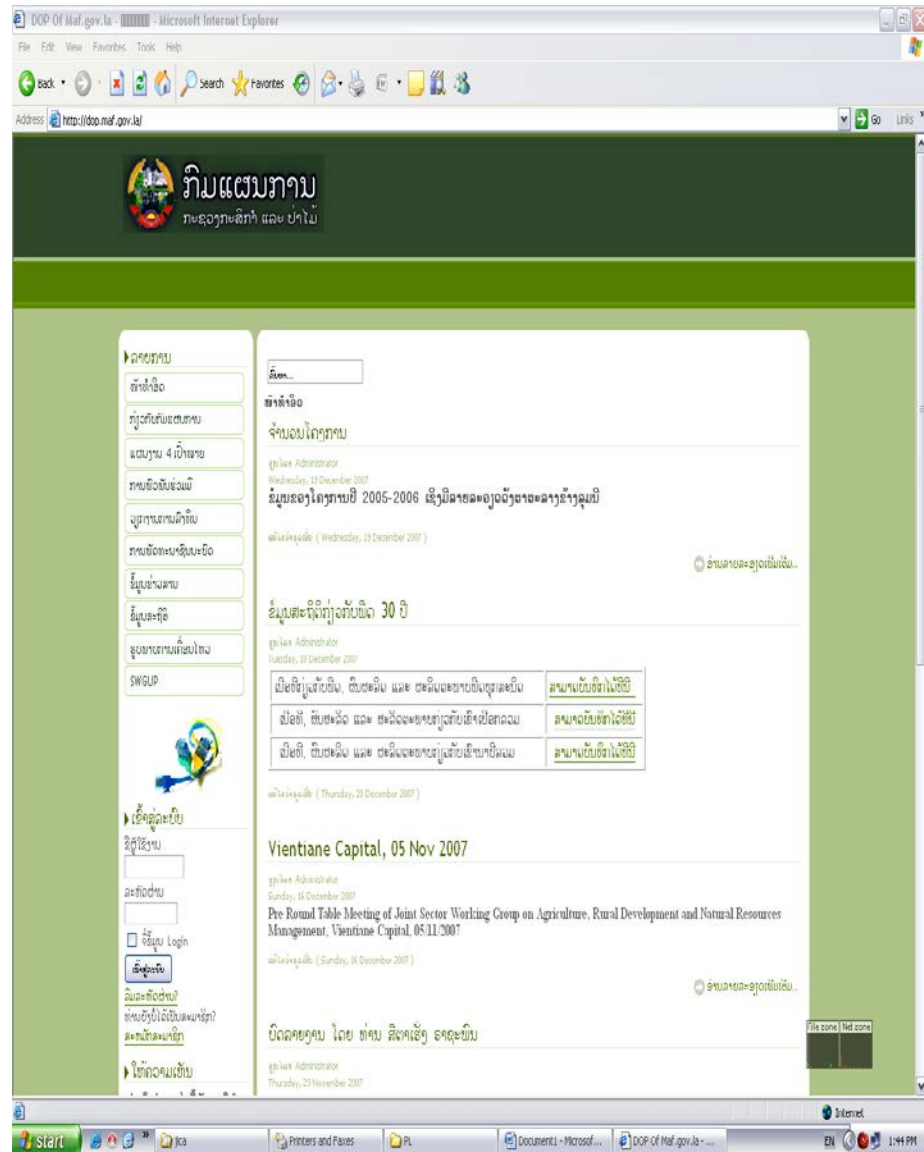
DOP Of Maf.gov.la - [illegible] - Microsoft Internet Explorer
File Edit View Favorites Tools Help
Back Search Favorites
Address http://dop.maf.gov.la/
Go Links

ກົມແຜນການ
ກະຊວງກະສິກຳ ແລະ ປ່າໄມ້

ລາຍການ
ໜ້າທຳອິດ
ກ່ຽວກັບພະແນກ
ແຜນງານ 4 ເປົ້າໝາຍ
ການຮ່ວມມື
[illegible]
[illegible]
ຂໍ້ມູນຂ່າວສານ
ຂໍ້ມູນສະຖິຕິ
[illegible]
SWGUP

ເຂົ້າສູ່ລະບົບ
ຊື່ຜູ້ໃຊ້ງານ
ລະຫັດຜ່ານ
ຈື່ຂໍ້ມູນ Login
ເຂົ້າສູ່ລະບົບ
ລືມລະຫັດຜ່ານ?
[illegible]
ສະໝັກສະມາຊິກ
ໃຫ້ຄວາມເຫັນ

ຄົ້ນຫາ...
ໜ້າທຳອິດ

ຈໍານວນໂຄງການ
ຂຽນໂດຍ Administrator
Wednesday, 19 December 2007
ຂໍ້ມູນຂອງໂຄງການປີ 2005-2006 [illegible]
ແກ້ໄຂລ່າສຸດເມື່ອ ( Wednesday, 19 December 2007 )
ອ່ານລາຍລະອຽດເພີ່ມເຕີມ...

ຂໍ້ມູນສະຖິຕິກ່ຽວກັບພືດ 30 ປີ
ຂຽນໂດຍ Administrator
Tuesday, 18 December 2007

| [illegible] | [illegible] |
|---|---|
| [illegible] | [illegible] |
| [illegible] | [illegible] |

ແກ້ໄຂລ່າສຸດເມື່ອ ( Thursday, 20 December 2007 )

Vientiane Capital, 05 Nov 2007
ຂຽນໂດຍ Administrator
Sunday, 16 December 2007
Pre Round Table Meeting of Joint Sector Working Group on Agriculture, Rural Development and Natural Resources Management, Vientiane Capital, 05/11/2007
ແກ້ໄຂລ່າສຸດເມື່ອ ( Sunday, 16 December 2007 )
ອ່ານລາຍລະອຽດເພີ່ມເຕີມ...

ບົດລາຍງານ ໂດຍ ທ່ານ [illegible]
ຂຽນໂດຍ Administrator
Thursday, 29 November 2007

File zone Net zone
Internet
start jica Printers and Faxes PL Document1 - Microsof... DOP Of Maf.gov.la - ...
EN 1:44 PM